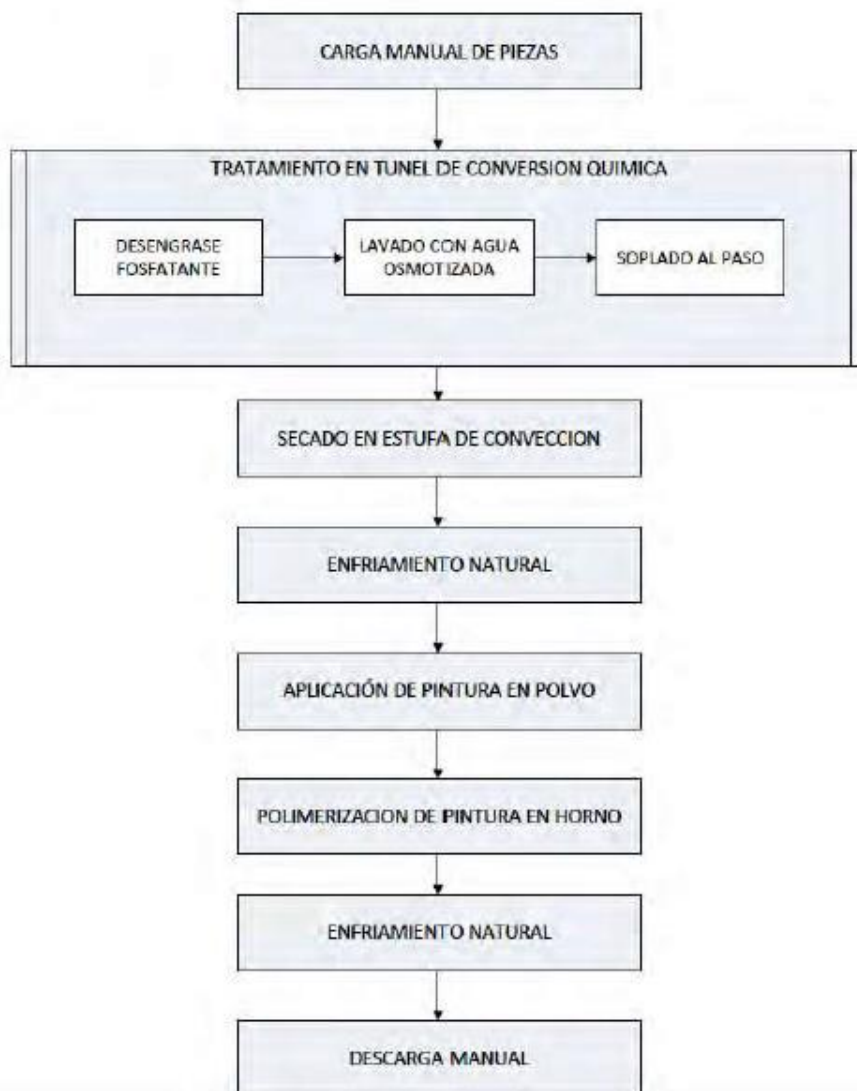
CARGA MANUAL DE PIEZAS

TRATAMIENTO EN TUNEL DE CONVERSION QUIMICA

DESENGRASE FOSFATANTE

LAVADO CON AGUA OSMOTIZADA

SOPLADO AL PASO

SECADO EN ESTUFA DE CONVECCION

ENFRIAMIENTO NATURAL

APLICACIÓN DE PINTURA EN POLVO

POLIMERIZACION DE PINTURA EN HORNO

ENFRIAMIENTO NATURAL

DESCARGA MANUAL